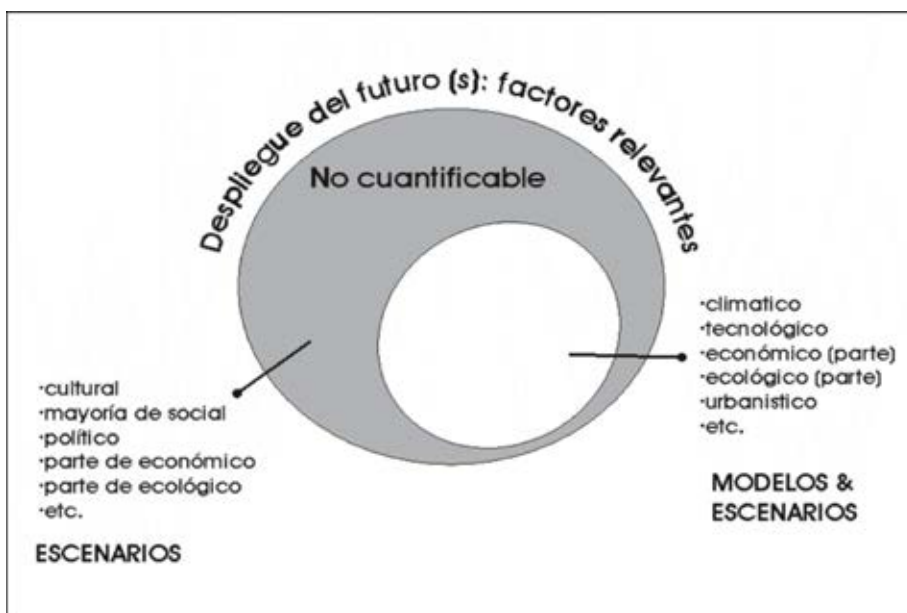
Despliegue del futuro (s): factores relevantes

No cuantificable

·climatico
·tecnológico
·económico (parte)
·ecológico (parte)
·urbanistico
·etc.

·cultural
·mayoría de social
·político
·parte de económico
·parte de ecológico
·etc.

MODELOS & ESCENARIOS

ESCENARIOS